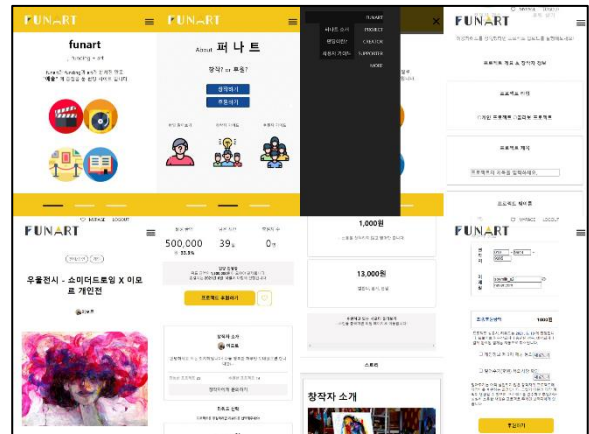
FUNART

funart

funding + art

FUNART

About 퍼나트

창작? or 후원?

창작하기

후원하기

FUNART

FUNART

1,000원

13,000원

스토리

창작자 소개

FUNART

우울전시 - 소미더드로잉 X 이모르 개인전

500,000

39

0

프로젝트 후원하기

FUNART

1000원

후원하기